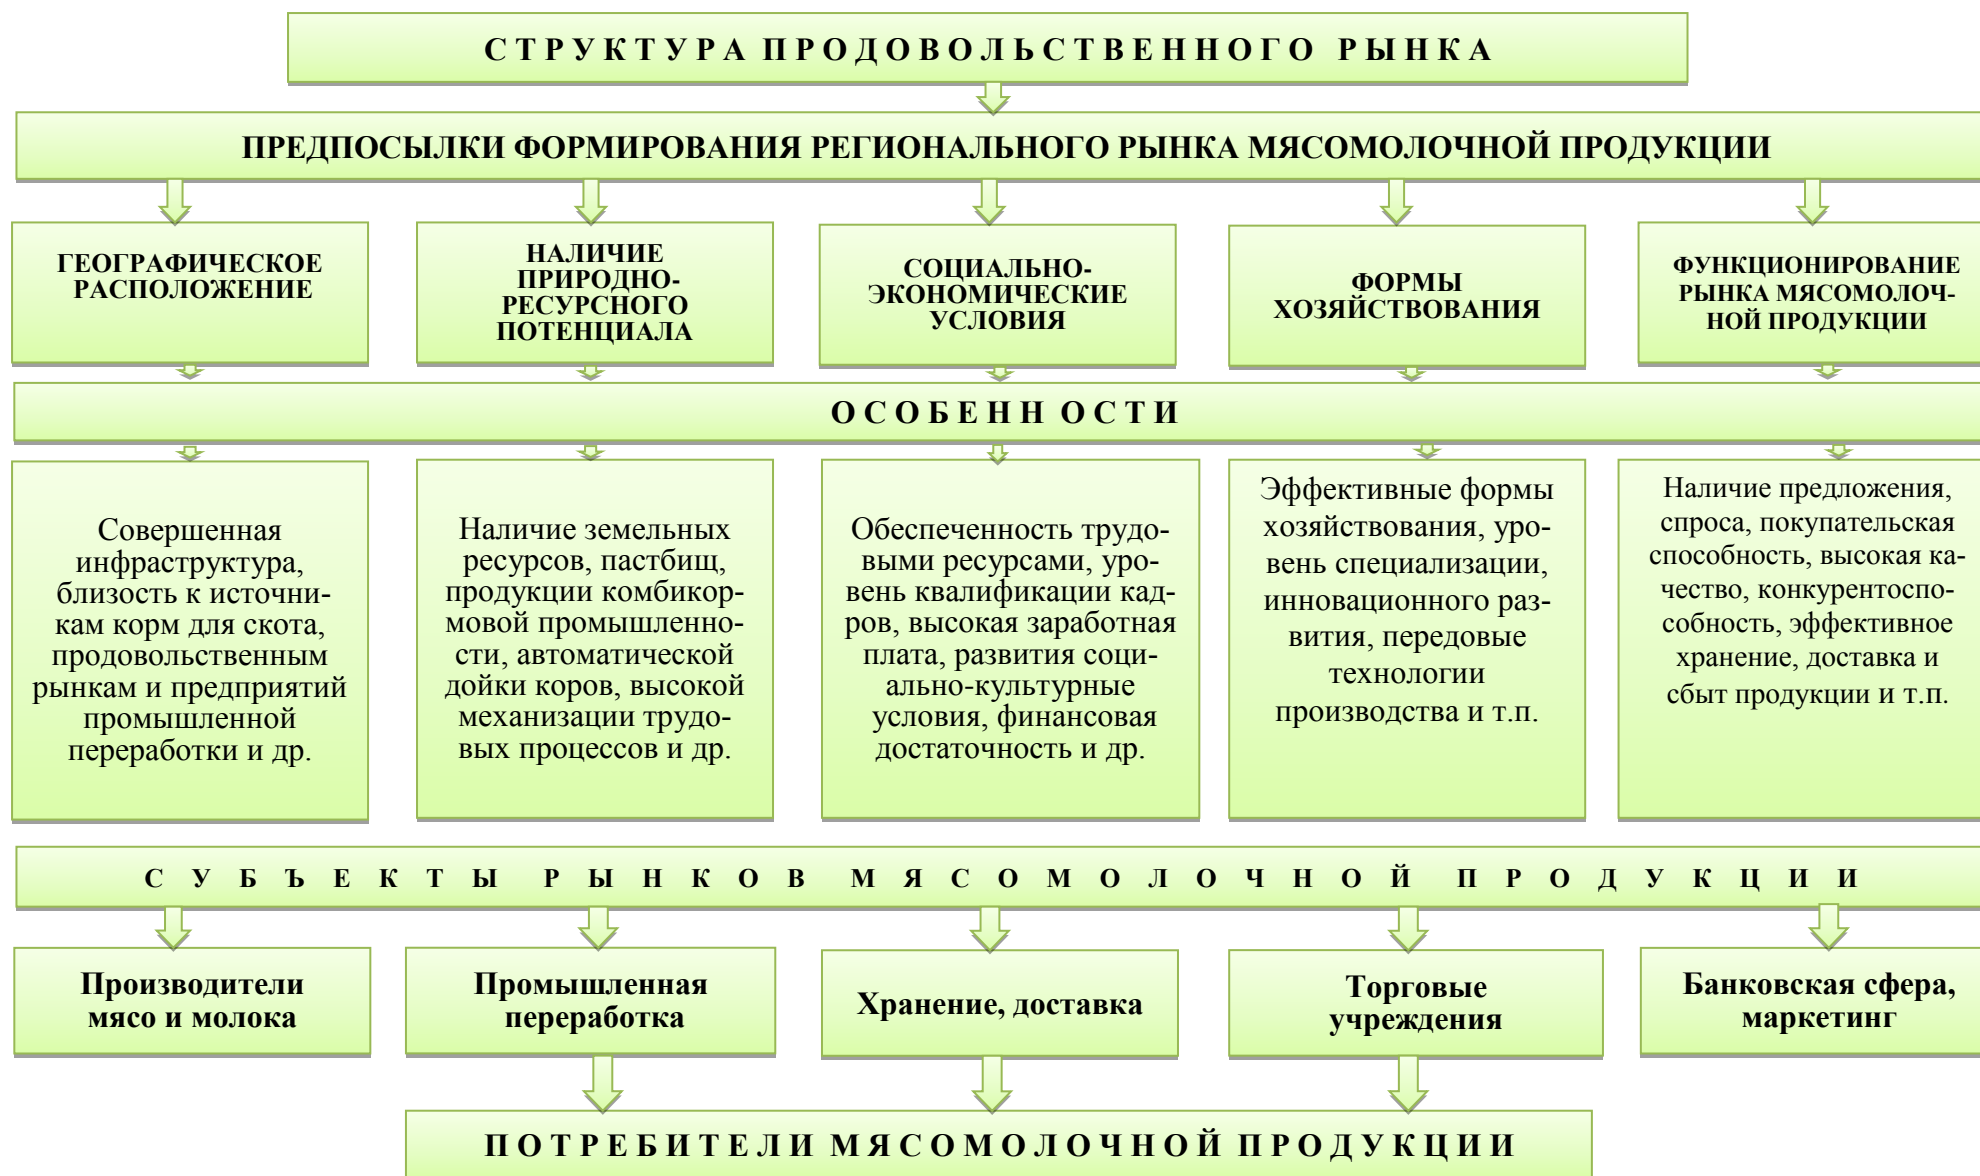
СТРУКТУРА ПРОДОВОЛЬСТВЕННОГО РЫНКА

ПРЕДПОСЫЛКИ ФОРМИРОВАНИЯ РЕГИОНАЛЬНОГО РЫНКА МЯСОМОЛОЧНОЙ ПРОДУКЦИИ

ГЕОГРАФИЧЕСКОЕ РАСПОЛОЖЕНИЕ

НАЛИЧИЕ ПРИРОДНО-РЕСУРСНОГО ПОТЕНЦИАЛА

СОЦИАЛЬНО-ЭКОНОМИЧЕСКИЕ УСЛОВИЯ

ФОРМЫ ХОЗЯЙСТВОВАНИЯ

ФУНКЦИОНИРОВАНИЕ РЫНКА МЯСОМОЛОЧНОЙ ПРОДУКЦИИ

ОСОБЕНН ОСТИ

Совершенная инфраструктура, близость к источникам корм для скота, продовольственным рынкам и предприятий промышленной переработки и др.

Наличие земельных ресурсов, пастбищ, продукции комбикормовой промышленности, автоматической дойки коров, высокой механизации трудовых процессов и др.

Обеспеченность трудовыми ресурсами, уровень квалификации кадров, высокая заработная плата, развития социально-культурные условия, финансовая достаточность и др.

Эффективные формы хозяйствования, уровень специализации, инновационного развития, передовые технологии производства и т.п.

Наличие предложения, спроса, покупательская способность, высокая качество, конкурентоспособность, эффективное хранение, доставка и сбыт продукции и т.п.

СУБЪЕКТЫ РЫНКОВ МЯСОМОЛОЧНОЙ ПРОДУКЦИИ

Производители мясо и молока

Промышленная переработка

Хранение, доставка

Торговые учреждения

Банковская сфера, маркетинг

ПОТРЕБИТЕЛИ МЯСОМОЛОЧНОЙ ПРОДУКЦИИ